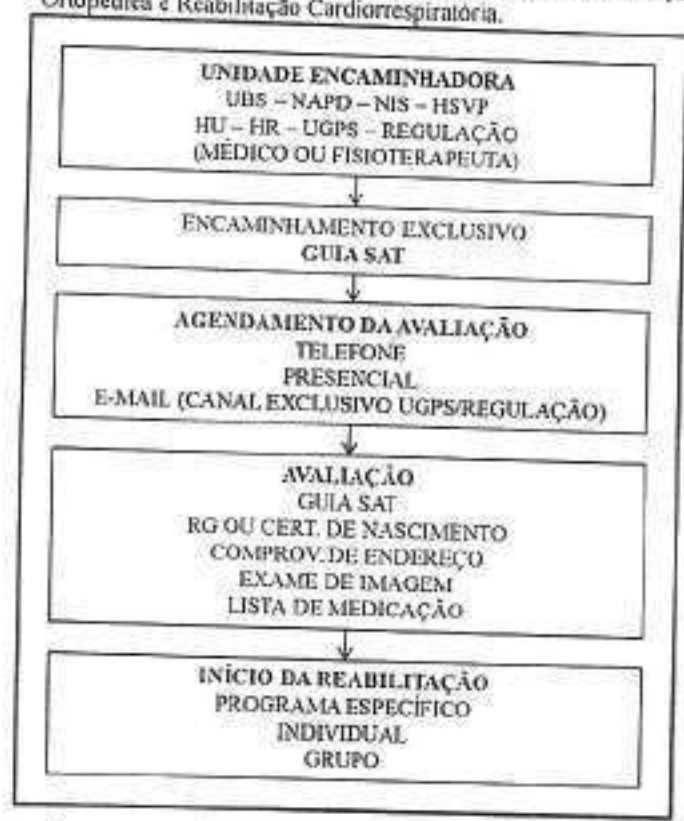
Ortopédica e Reabilitação Cardiorrespiratória.

UNIDADE ENCAMINHADORA
UBS – NAPD – NIS – HSVP
HU – HR – UGPS – REGULAÇÃO
(MÉDICO OU FISIOTERAPEUTA)

ENCAMINHAMENTO EXCLUSIVO
GUIA SAT

AGENDAMENTO DA AVALIAÇÃO
TELEFONE
PRESENCIAL
E-MAIL (CANAL EXCLUSIVO UGPS/REGULAÇÃO)

AVALIAÇÃO
GUIA SAT
RG OU CERT. DE NASCIMENTO
COMPROV. DE ENDEREÇO
EXAME DE IMAGEM
LISTA DE MEDICAÇÃO

INÍCIO DA REABILITAÇÃO
PROGRAMA ESPECÍFICO
INDIVIDUAL
GRUPO